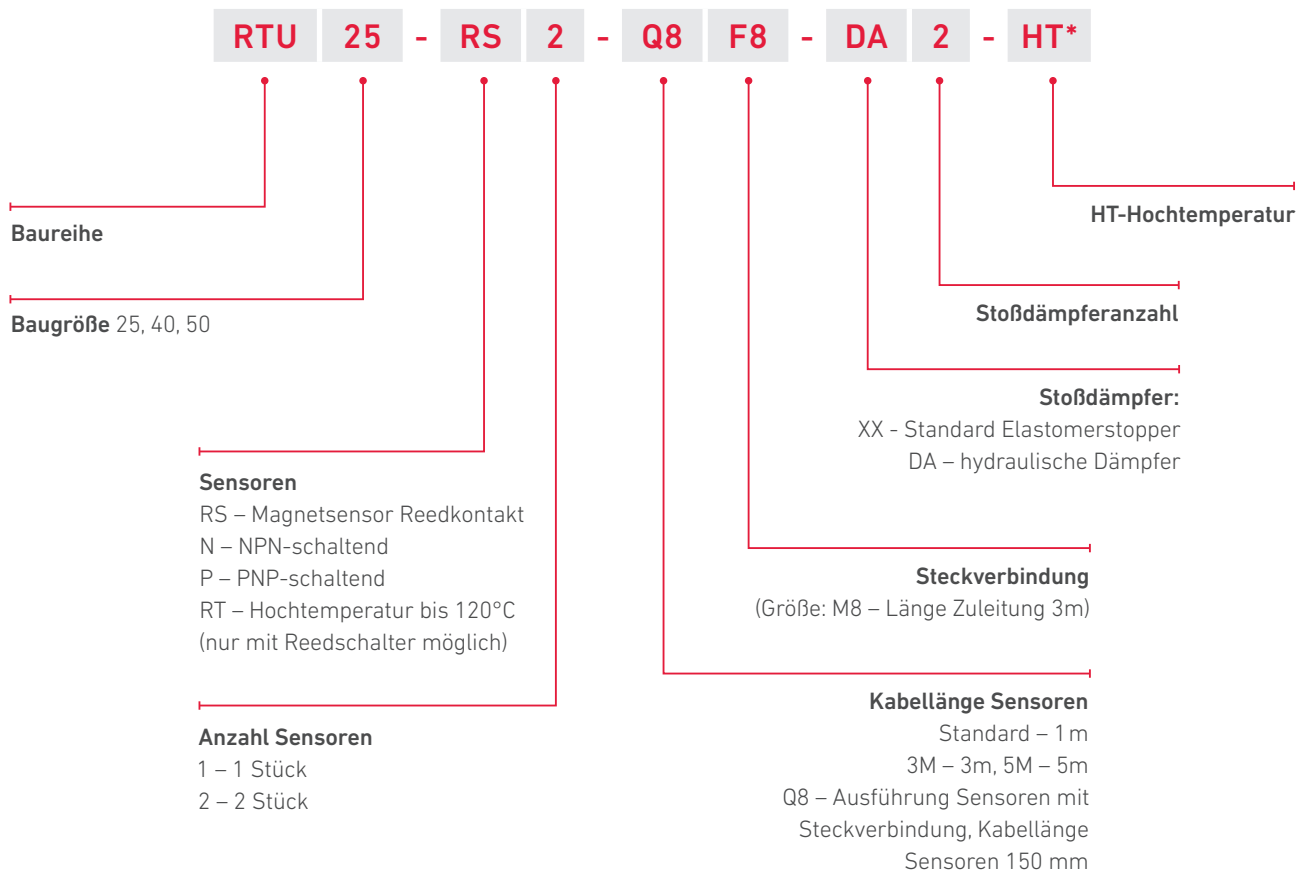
RTU 25 - RS 2 - Q8 F8 - DA 2 - HT*

HT-Hochtemperatur

Baureihe

Stoßdämpferanzahl

Baugröße 25, 40, 50

Stoßdämpfer:
XX - Standard Elastomerstopper
DA – hydraulische Dämpfer

Sensoren
RS – Magnetsensor Reedkontakt
N – NPN-schaltend
P – PNP-schaltend
RT – Hochtemperatur bis 120°C
(nur mit Reedschalter möglich)

Steckverbindung
(Größe: M8 – Länge Zuleitung 3m)

Kabellänge Sensoren
Standard – 1 m
3M – 3m, 5M – 5m
Q8 – Ausführung Sensoren mit Steckverbindung, Kabellänge Sensoren 150 mm

Anzahl Sensoren
1 – 1 Stück
2 – 2 Stück